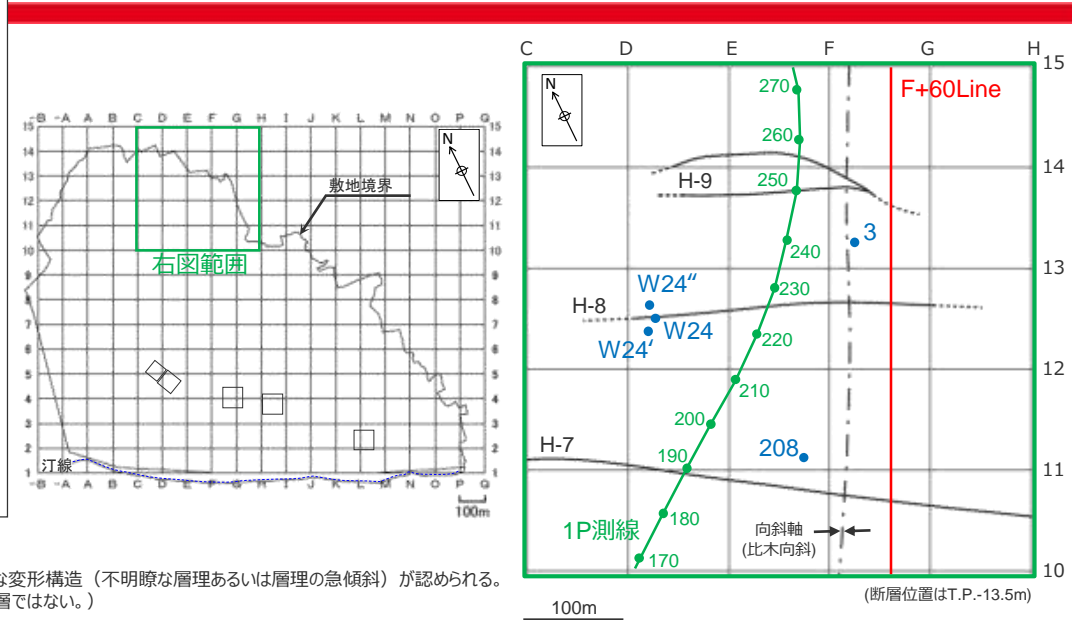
-B -A A B C D E F G H I J K L M N O P Q
15 14 13 12 11 10 9 8 7 6 5 4 3 2 1
N
敷地境界
右図範囲
汀線
-B -A A B C D E F G H I J K L M N O P Q
100m

C D E F G H
15 14 13 12 11 10
N
F+60Line
270
260
250
240
230
220
210
200
190
180
170
H-9
H-8
H-7
3
W24“
W24
W24‘
208
1P測線
向斜軸
(比木向斜)
(断層位置はT.P.-13.5m)
100m

な変形構造（不明瞭な層理あるいは層理の急傾斜）が認められる。
層ではない。）